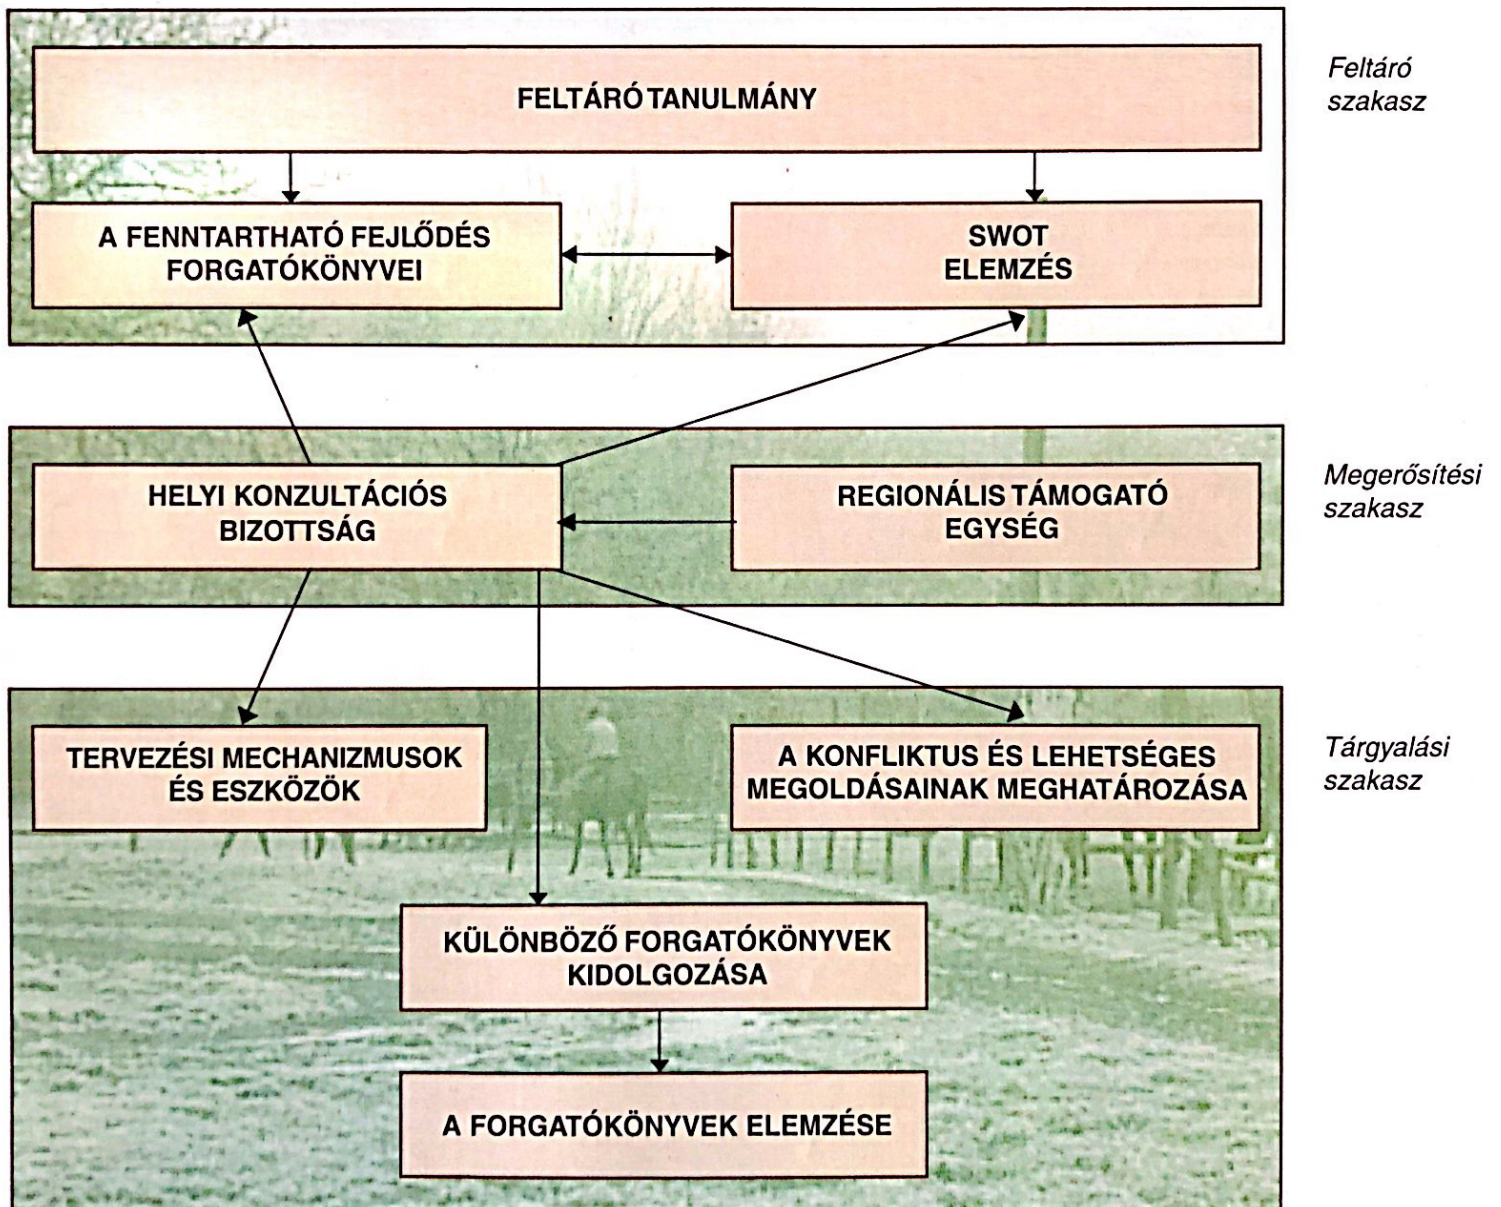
FELTÁRÓ TANULMÁNY

Feltáró szakasz

A FENNTARTHATÓ FEJLŐDÉS FORGATÓKÖNYVEI

SWOT ELEMZÉS

HELYI KONZULTÁCIÓS BIZOTTSÁG

REGIONÁLIS TÁMOGATÓ EGYSÉG

Megerősítési szakasz

TERVEZÉSI MECHANIZMUSOK ÉS ESZKÖZÖK

A KONFLIKTUS ÉS LEHETSÉGES MEGOLDÁSAINAK MEGHATÁROZÁSA

Tárgyalási szakasz

KÜLÖNBÖZŐ FORGATÓKÖNYVEK KIDOLGOZÁSA

A FORGATÓKÖNYVEK ELEMZÉSE